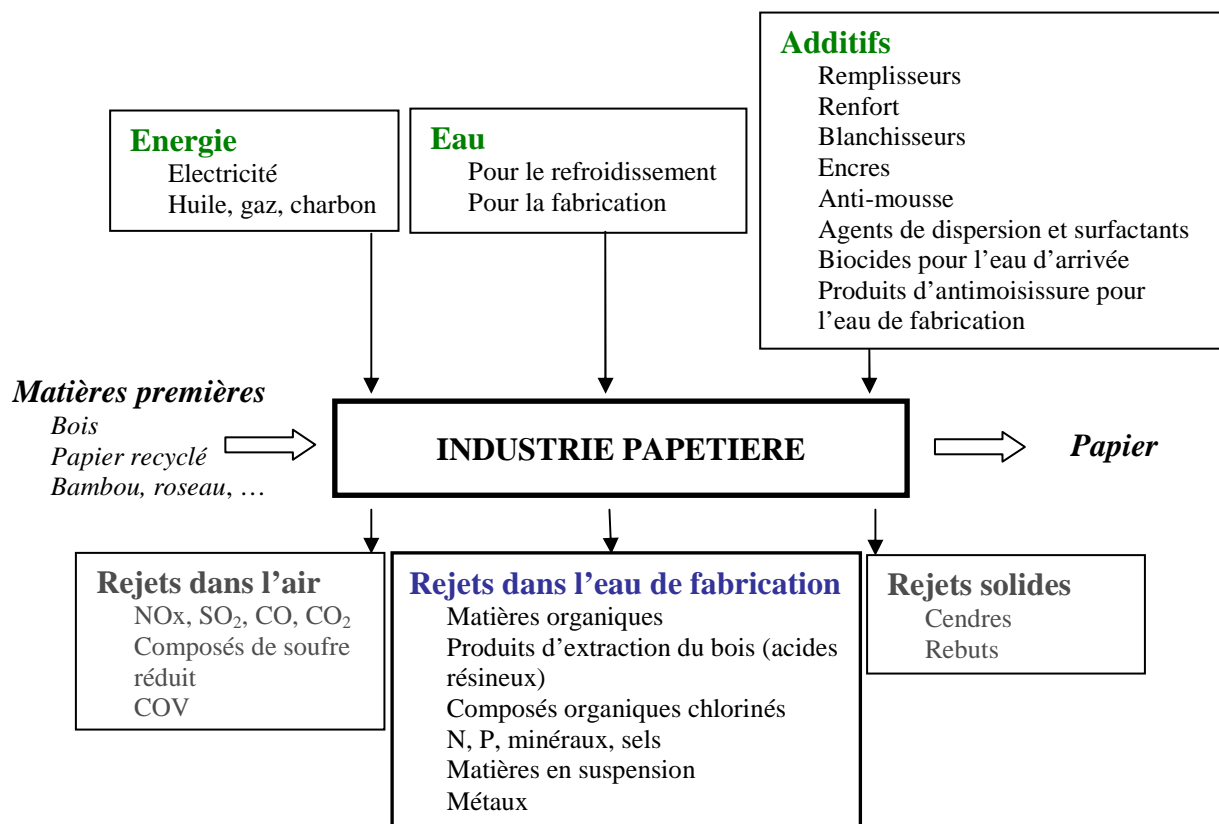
Energie
Electricité
Huile, gaz, charbon

Eau
Pour le refroidissement
Pour la fabrication

Additifs
Remplisseurs
Renfort
Blanchisseurs
Encres
Anti-mousse
Agents de dispersion et surfactants
Biocides pour l'eau d'arrivée
Produits d'antimoisissure pour l'eau de fabrication

Matières premières
Bois
Papier recyclé
Bambou, roseau, …

INDUSTRIE PAPETIERE

Papier

Rejets dans l'air
NOx, $SO_2$, CO, $CO_2$
Composés de soufre réduit
COV

Rejets dans l'eau de fabrication
Matières organiques
Produits d'extraction du bois (acides résineux)
Composés organiques chlorinés
N, P, minéraux, sels
Matières en suspension
Métaux

Rejets solides
Cendres
Rebuts